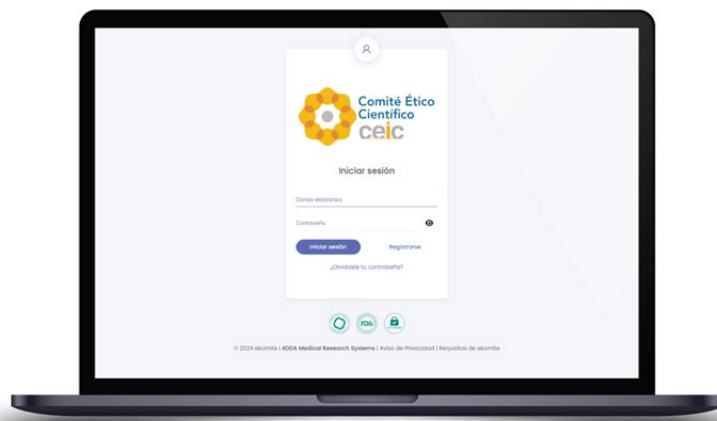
Comité Ético Científico
ceic

Iniciar sesión

Correo electrónico

Contraseña

Iniciar sesión

Registrarse

¿Olvidaste tu contraseña?

FDA

© 2024 ekomite | ADDA Medical Research Systems | Aviso de Privacidad | Requisitos de ekomite